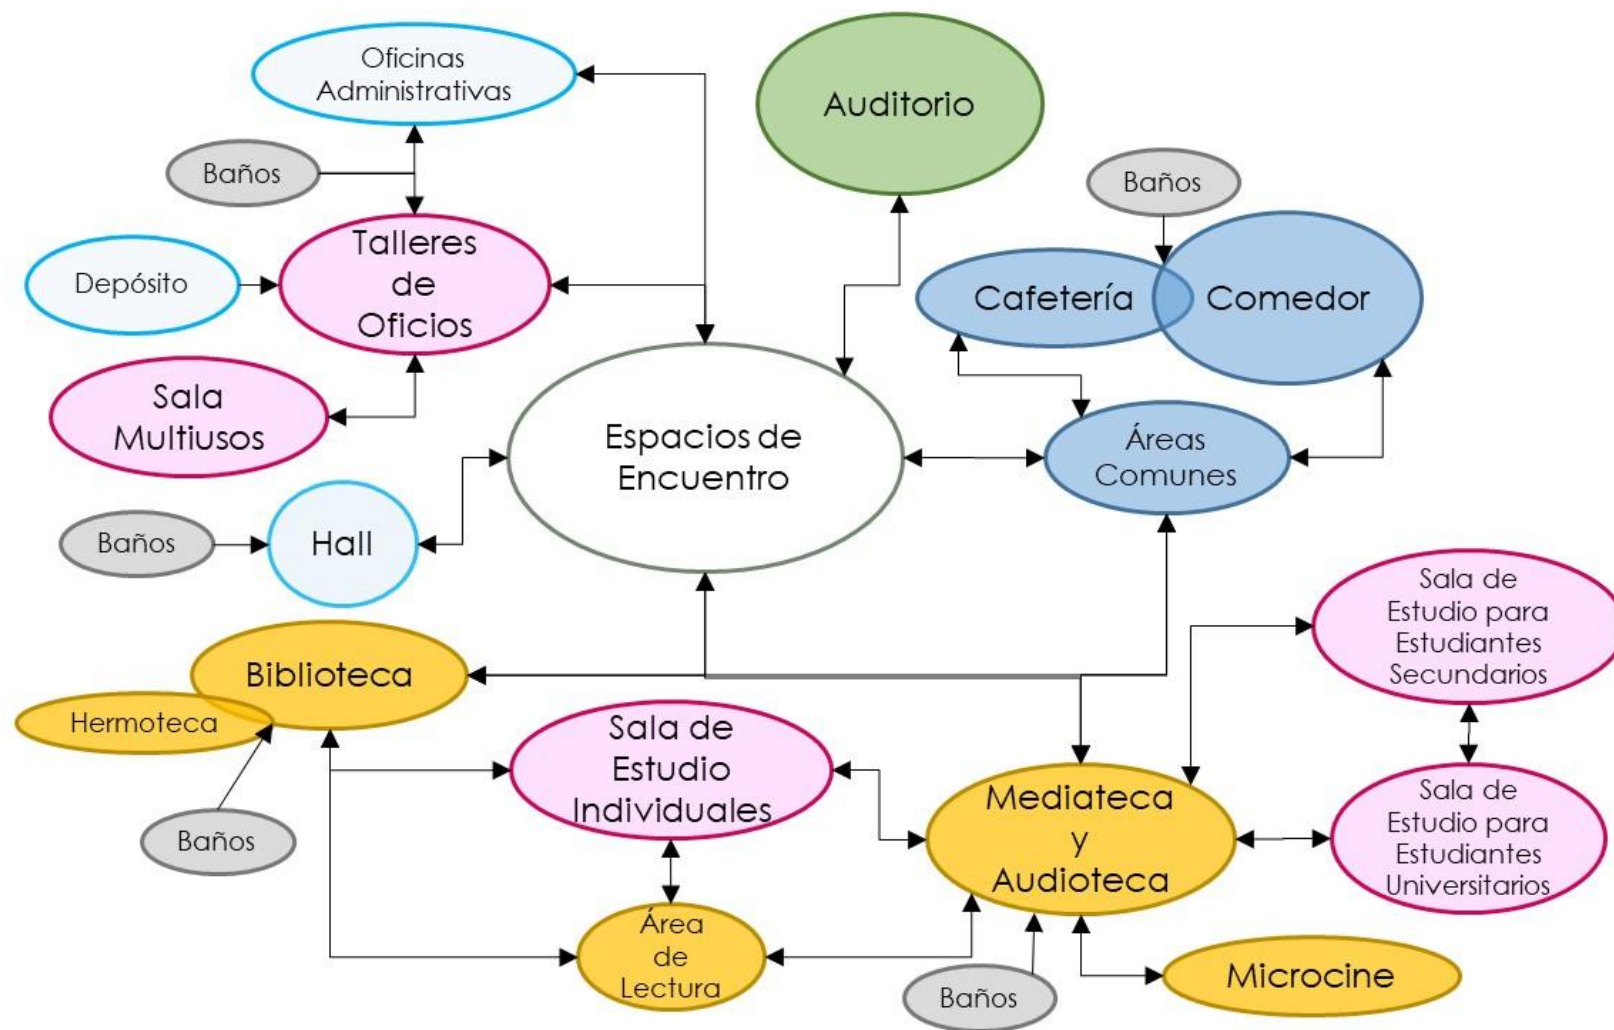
Oficinas Administrativas

Auditorio

Baños

Baños

Talleres de Oficios

Depósito

Cafetería

Comedor

Sala Multiusos

Espacios de Encuentro

Áreas Comunes

Baños

Hall

Sala de Estudio para Estudiantes Secundarios

Biblioteca

Hermoteca

Sala de Estudio Individuales

Mediateca y Audioteca

Sala de Estudio para Estudiantes Universitarios

Baños

Área de Lectura

Microcine

Baños